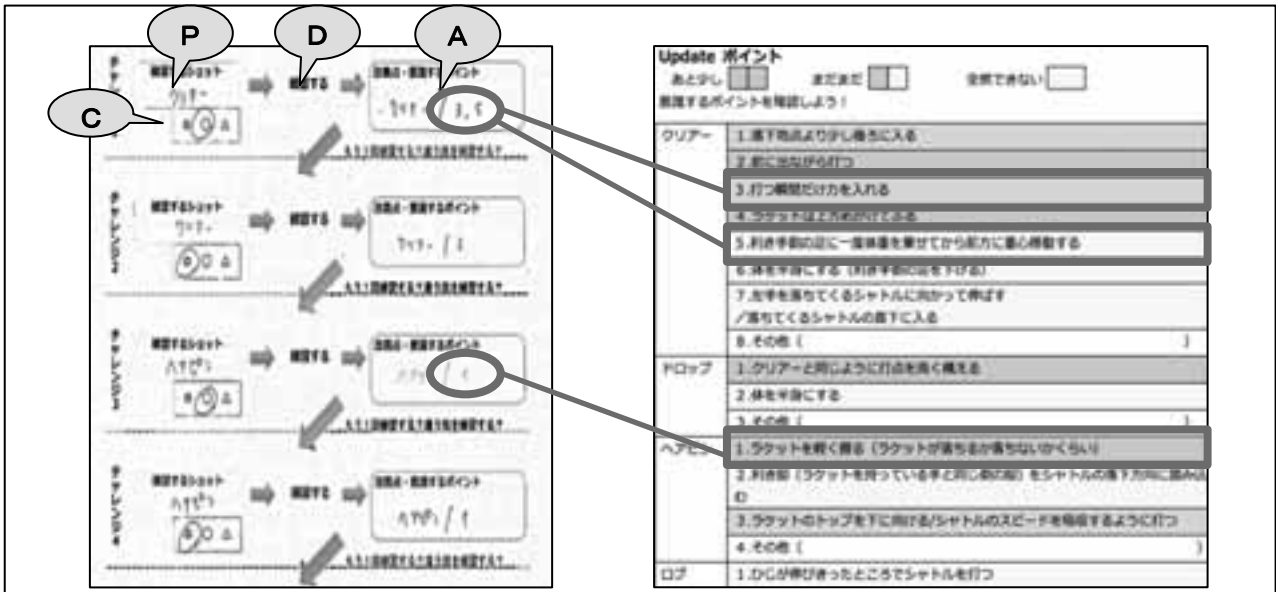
P

D

A

C

練習するショット
クリアー

練習する

課題点・意識するポイント
・クリアー 3,5

◎○△

次も同じ練習をする？違う技を練習する？

チャレンジ2

練習するショット
クリアー

練習する

課題点・意識するポイント
クリアー / 5

◎○△

次も同じ練習をする？違う技を練習する？

チャレンジ3

練習するショット
ヘアピン

練習する

課題点・意識するポイント
ヘアピン / 1

◎○△

次も同じ練習をする？違う技を練習する？

チャレンジ4

練習するショット
ヘアピン

練習する

課題点・意識するポイント
ヘアピン / 1

◎○△

次も同じ練習をする？違う技を練習する？

Update ポイント
あと少し まだまだ 全然できない
意識するポイントを確認しよう！

| | |
|---|---|
| クリアー | 1.落下地点より少し後ろに入る |
| | 2.前に出ながら打つ |
| | 3.打つ瞬間だけ力を入れる |
| | 4.ラケットは上方向に向けてふる |
| | 5.利き手側の足に一度体重を乗せてから前方に重心移動する |
| | 6.体を半身にする（利き手側の足を下げる） |
| | 7.左手を落ちてくるシャトルに向かって伸ばす／落ちてくるシャトルの真下に入る |
| | 8.その他（ ） |
| ドロップ | 1.クリアーと同じように打点を高く構える |
| | 2.体を半身にする |
| | 3.その他（ ） |
| ヘアピン | 1.ラケットを軽く握る（ラケットが落ちるか落ちないかくらい） |
| | 2.利き足（ラケットを持っている手と同じ側の足）をシャトルの落下方向に踏み込む |
| | 3.ラケットのトップを下に向ける/シャトルのスピードを相殺するように打つ |
| | 4.その他（ ） |
| ロブ | 1.ひじが伸びきったところでシャトルを打つ |